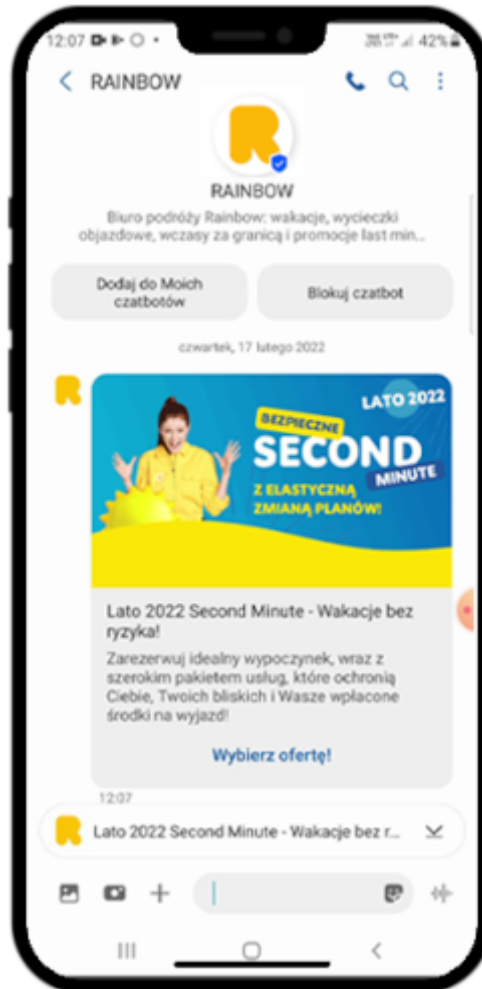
12:07 42%

RAINBOW

RAINBOW

Biuro podróży Rainbow: wakacje, wycieczki objazdowe, wczasy za granicą i promocje last min...

Dodaj do Moich czatbotów

Blokuj czatbot

czwartek, 17 lutego 2022

LATO 2022

BEZPIECZNE SECOND MINUTE

Z ELASTYCZNĄ ZMIANĄ PLANÓW!

Lato 2022 Second Minute - Wakacje bez ryzyka!

Zarezerwuj idealny wypoczynek, wraz z szerokim pakietem usług, które ochronią Ciebie, Twoich bliskich i Wasze wpłacone środki na wyjazd!

Wybierz ofertę!

12:07

Lato 2022 Second Minute - Wakacje bez r...